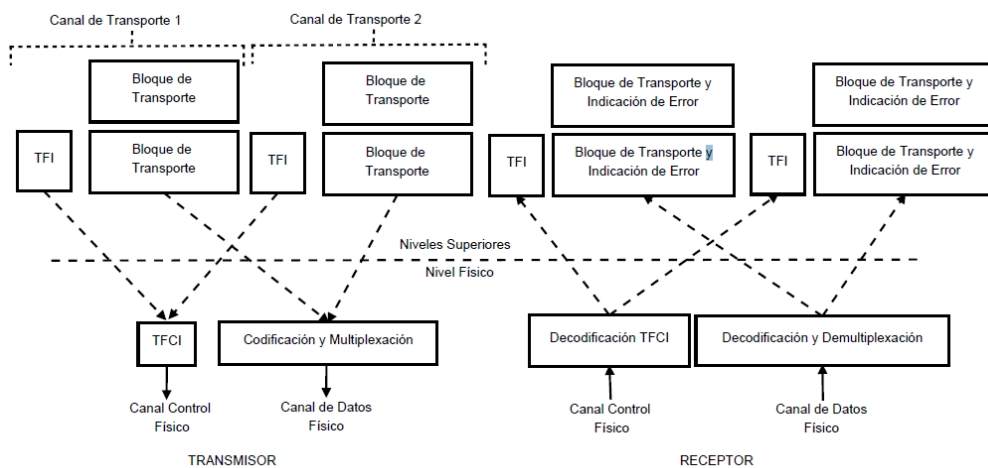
Canal de Transporte 1

Canal de Transporte 2

Bloque de Transporte

Bloque de Transporte

TFI

Bloque de Transporte

TFI

Bloque de Transporte

Bloque de Transporte y Indicación de Error

Bloque de Transporte y Indicación de Error

TFI

Bloque de Transporte y Indicación de Error

TFI

Bloque de Transporte y Indicación de Error

Niveles Superiores

Nivel Físico

TFCI

Codificación y Multiplexación

Decodificación TFCI

Decodificación y Demultiplexación

Canal Control Físico

Canal de Datos Físico

Canal Control Físico

Canal de Datos Físico

TRANSMISOR

RECEPTOR